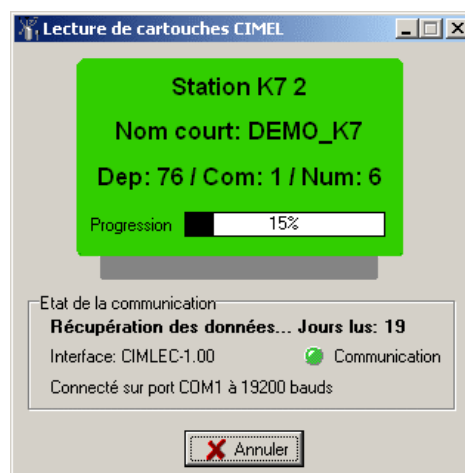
Lecture de cartouches CIMEL

Station K7 2

Nom court: DEMO_K7

Dep: 76 / Com: 1 / Num: 6

Progression 15%

Etat de la communication

Récupération des données... Jours lus: 19

Interface: CIMLEC-1.00 Communication

Connecté sur port COM1 à 19200 bauds

Annuler